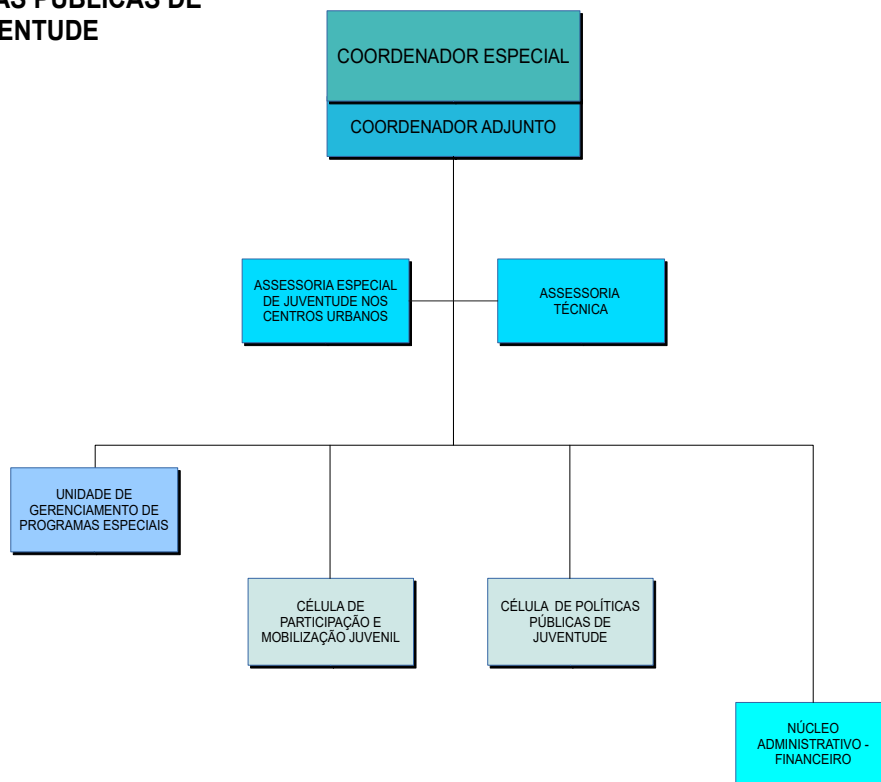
AS PÚBLICAS DE
ENTUDE

COORDENADOR ESPECIAL

COORDENADOR ADJUNTO

ASSESSORIA ESPECIAL DE JUVENTUDE NOS CENTROS URBANOS

ASSESSORIA TÉCNICA

UNIDADE DE GERENCIAMENTO DE PROGRAMAS ESPECIAIS

CÉLULA DE PARTICIPAÇÃO E MOBILIZAÇÃO JUVENIL

CÉLULA DE POLÍTICAS PÚBLICAS DE JUVENTUDE

NÚCLEO ADMINISTRATIVO - FINANCEIRO